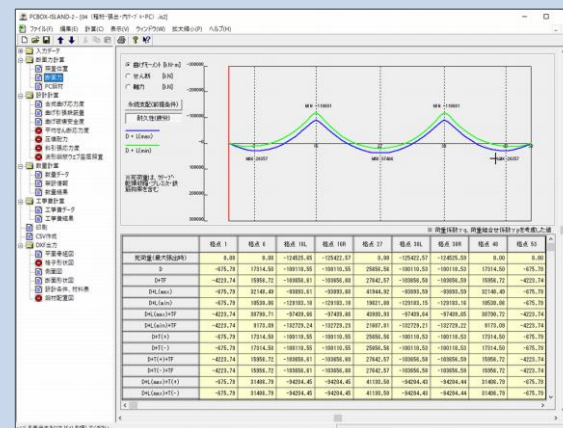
PCBOX-ISLAND-2 - [04 (箱桁・隅台・内ケーブ ル+PC) .is2]

ファイル(F) 編集(E) 計算(C) 表示(V) ウィンドウ(W) 拡大縮小(P) ヘルプ(H)

入力データ
断面力計算
荷重位置
断面力
PC鋼材
設計計算
合成曲げ応力度
曲げ引張鉄筋量
曲げ破壊安全度
平均せん断応力度
斜引張応力度
主桁応力度
断面照査ウェブ厚照査
数量計算
数量データ
集計連続
数量結果
工事費計算
工事費データ
工事費結果
図面
CSV作成
DXF出力
平面骨組図
桁一形状図
断面図
断面形状図
鉄筋・数量、材料表
鋼材配置図

曲げモーメント [kN·m]
せん断力 [kN]
軸力 [kN]

各桁支配(組合条件)

耐久性(疲労)

D + L(max)
D + L(min)

※死荷重は、クリープ・乾燥収縮・プレストレス・鉄筋拘束を含む。

-200000.
-150000.
-100000.
-50000.
0.
50000.
100000.

MN -126557
MN -126557
MX 26357
MX 37904
MX 26357

□ 荷重係数ケース、荷重組合せ係数ケースを考慮した値

| | 格点 1 | 格点 6 | 格点 10L | 格点 10R | 格点 27 | 格点 30L | 格点 30R | 格点 48 | 格点 53 |
|---|---|---|---|---|---|---|---|---|---|
| 死荷重(最大限自然時) | 0.00 | 0.00 | -124525.05 | -124525.05 | 0.00 | -124527.57 | -124527.57 | 0.00 | 0.00 |
| D | -675.79 | 17314.50 | -100110.55 | -100110.55 | 25950.56 | -100110.53 | -100110.53 | 17314.50 | -675.79 |
| D+TF | -4223.74 | 15950.72 | -103956.80 | -103956.80 | 27642.57 | -103956.59 | -103956.59 | 15950.72 | -4223.74 |
| D+L(max) | -675.79 | 32140.49 | -93093.61 | -93093.61 | 41944.92 | -93093.59 | -93093.59 | 32140.49 | -675.79 |
| D+L(min) | -675.79 | 10530.06 | -129103.18 | -129103.18 | 19821.09 | -129103.15 | -129103.15 | 10530.06 | -675.79 |
| D+L(max)+TF | -4223.74 | 30790.71 | -97409.66 | -97409.66 | 40995.93 | -97409.64 | -97409.64 | 30790.71 | -4223.74 |
| D+L(min)+TF | -4223.74 | 9173.09 | -132729.24 | -132729.24 | 21607.81 | -132729.21 | -132729.22 | 9173.09 | -4223.74 |
| D+T(+) | -675.79 | 17314.50 | -100110.55 | -100110.55 | 25950.56 | -100110.53 | -100110.53 | 17314.50 | -675.79 |
| D+T(-) | -675.79 | 17314.50 | -100110.55 | -100110.55 | 25950.56 | -100110.53 | -100110.53 | 17314.50 | -675.79 |
| D+T(+)+TF | -4223.74 | 15950.72 | -103956.60 | -103956.60 | 27642.57 | -103956.59 | -103956.59 | 15950.72 | -4223.74 |
| D+T(-)+TF | -4223.74 | 15950.72 | -103956.60 | -103956.60 | 27642.57 | -103956.59 | -103956.59 | 15950.72 | -4223.74 |
| D+L(max)+T(+) | -675.79 | 31400.79 | -94204.45 | -94204.45 | 41130.50 | -94204.42 | -94204.44 | 31400.79 | -675.79 |
| D+L(max)+T(-) | -675.79 | 31400.79 | -94204.45 | -94204.45 | 41130.50 | -94204.42 | -94204.44 | 31400.79 | -675.79 |